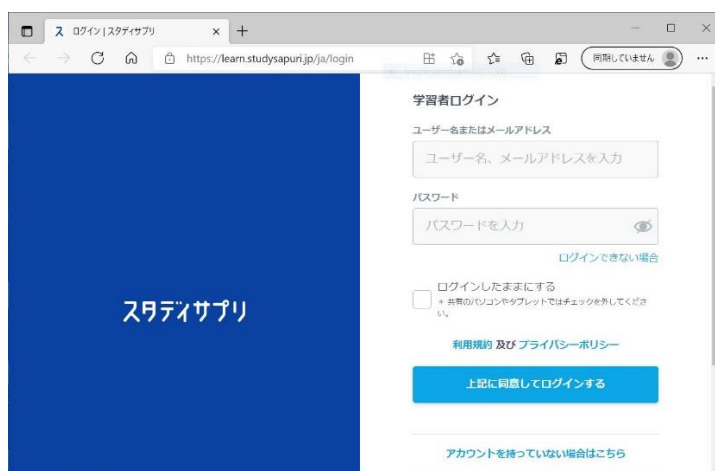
ログイン | スタディサプリ
https://learn.studysapuri.jp/ja/login
同期していません

スタディサプリ

学習者ログイン

ユーザー名またはメールアドレス

ユーザー名、メールアドレスを入力

パスワード

パスワードを入力

ログインできない場合

ログインしたままにする
＊共有のパソコンやタブレットではチェックを外してください。

利用規約 及び プライバシーポリシー

上記に同意してログインする

アカウントを持っていない場合はこちら